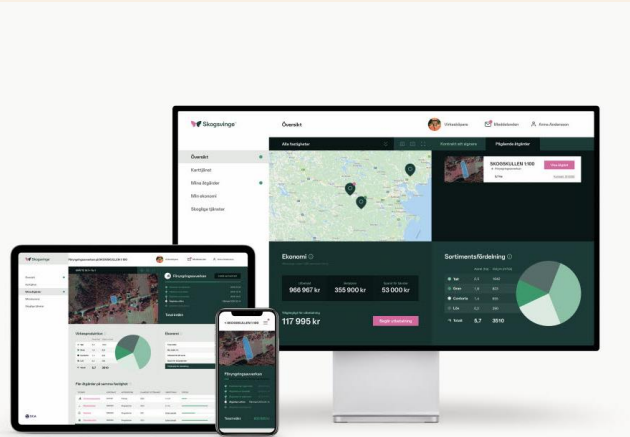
Skogsvinge

Översikt

Virkesköpare

Meddelanden

Anna Andersson

Översikt

Kartbiblioteket

Mina åtgärder

Min ekonomi

Skogliga tjänster

Alla fastigheter

Kontakt om ägaren

Planerade åtgärder

SKOGSKULLEN 1:100

Ekonomi

966 967 kr

355 900 kr

53 000 kr

117 995 kr

Sortimentsfördelning

Tall

Gran

Contorta

Löv

Totalt

5,7

3510

Föryngringsavverkning SKOGSKULLEN 1:100

Föryngringsavverkning

Virkesegenskaper

Ekonomi

Totalt

Per åtgärd på samma fastighet

SKOGSKULLEN 1:100

Föryngringsavverkning